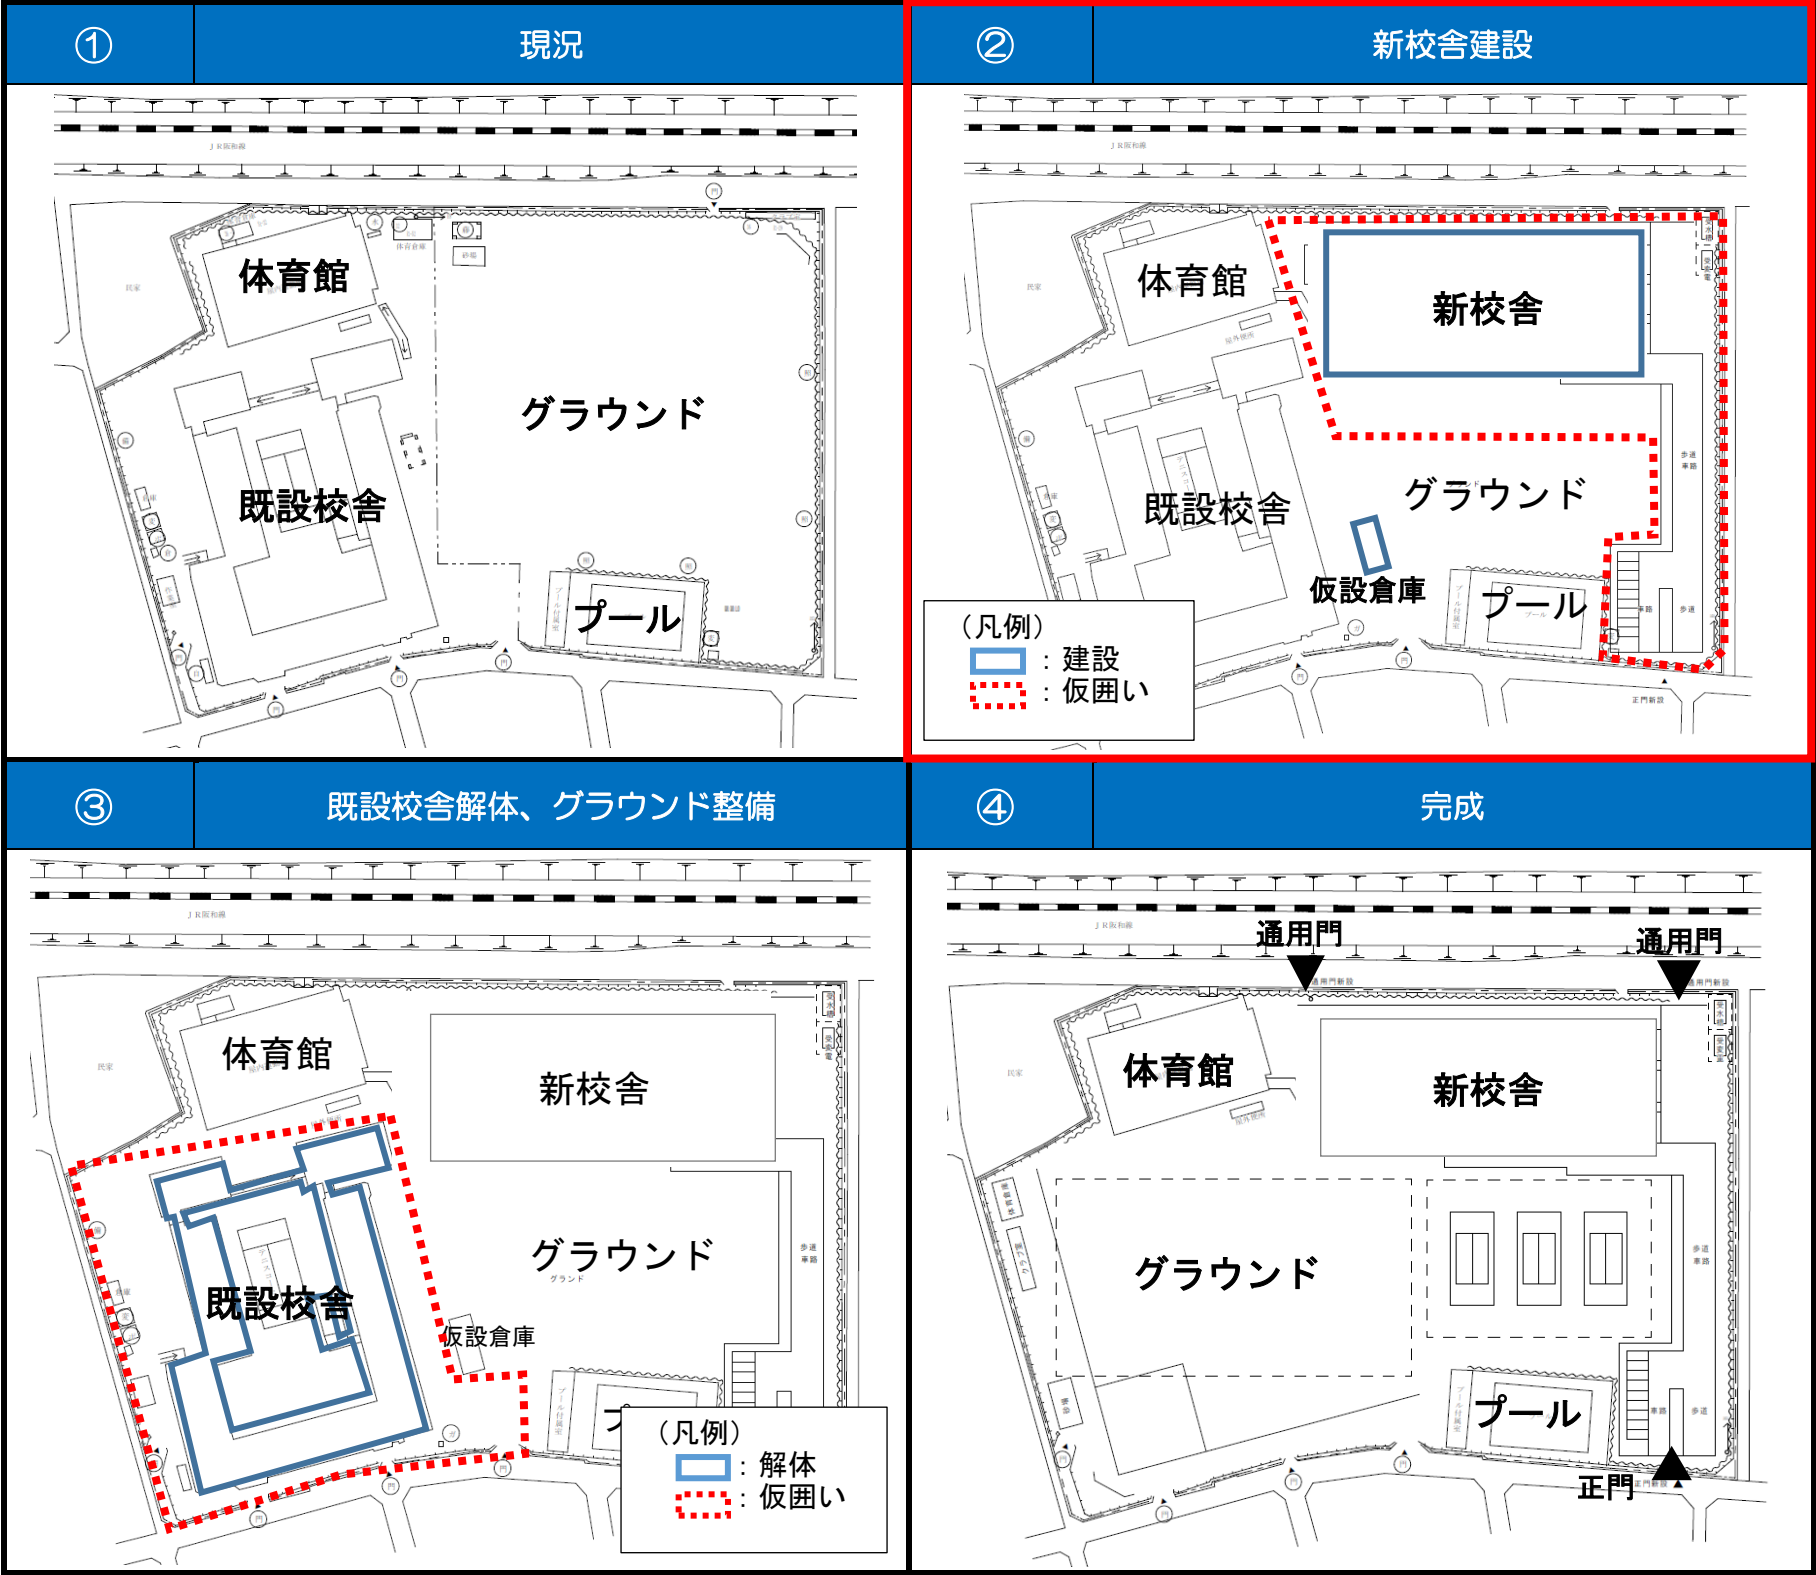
①
現況

JR阪和線

体育館

グラウンド

既設校舎

プール

②
新校舎建設

体育館

新校舎

グラウンド

既設校舎

仮設倉庫

プール

（凡例）
：建設
：仮囲い

③
既設校舎解体、グラウンド整備

体育館

新校舎

グラウンド

既設校舎

仮設倉庫

（凡例）
：解体
：仮囲い

④
完成

通用門

通用門

体育館

新校舎

グラウンド

プール

正門